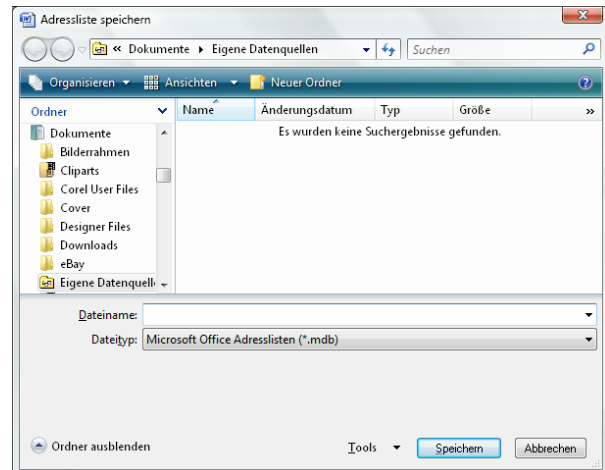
Adressliste speichern

« Dokumente ▸ Eigene Datenquellen

Suchen

Organisieren ▾ Ansichten ▾ Neuer Ordner

Ordner

Dokumente
Bilderrahmen
Cliparts
Corel User Files
Cover
Designer Files
Downloads
eBay
Eigene Datenquell

| Name | Änderungsdatum | Typ | Größe |
|---|---|---|---|

Es wurden keine Suchergebnisse gefunden.

Dateiname:

Dateityp: Microsoft Office Adresslisten (*.mdb)

Ordner ausblenden

Tools

Speichern

Abbrechen